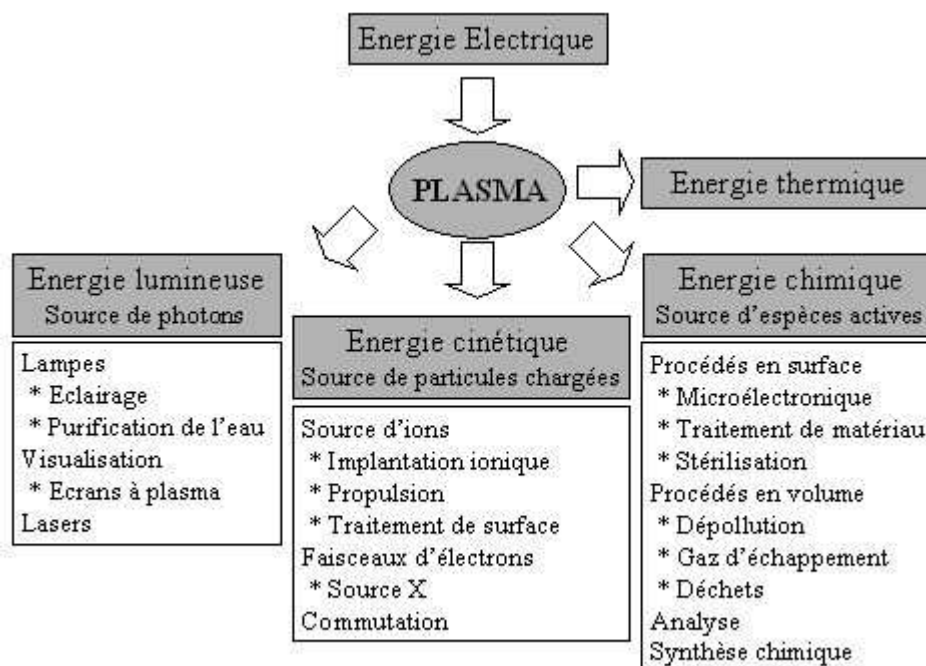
Energie Electrique

PLASMA

Energie thermique

Energie lumineuse
Source de photons

Lampes
* Eclairage
* Purification de l'eau
Visualisation
* Ecrans à plasma
Lasers

Energie cinétique
Source de particules chargées

Source d'ions
* Implantation ionique
* Propulsion
* Traitement de surface
Faisceaux d'électrons
* Source X
Commutation

Energie chimique
Source d'espèces actives

Procédés en surface
* Microélectronique
* Traitement de matériau
* Stérilisation
Procédés en volume
* Dépollution
* Gaz d'échappement
* Déchets
Analyse
Synthèse chimique